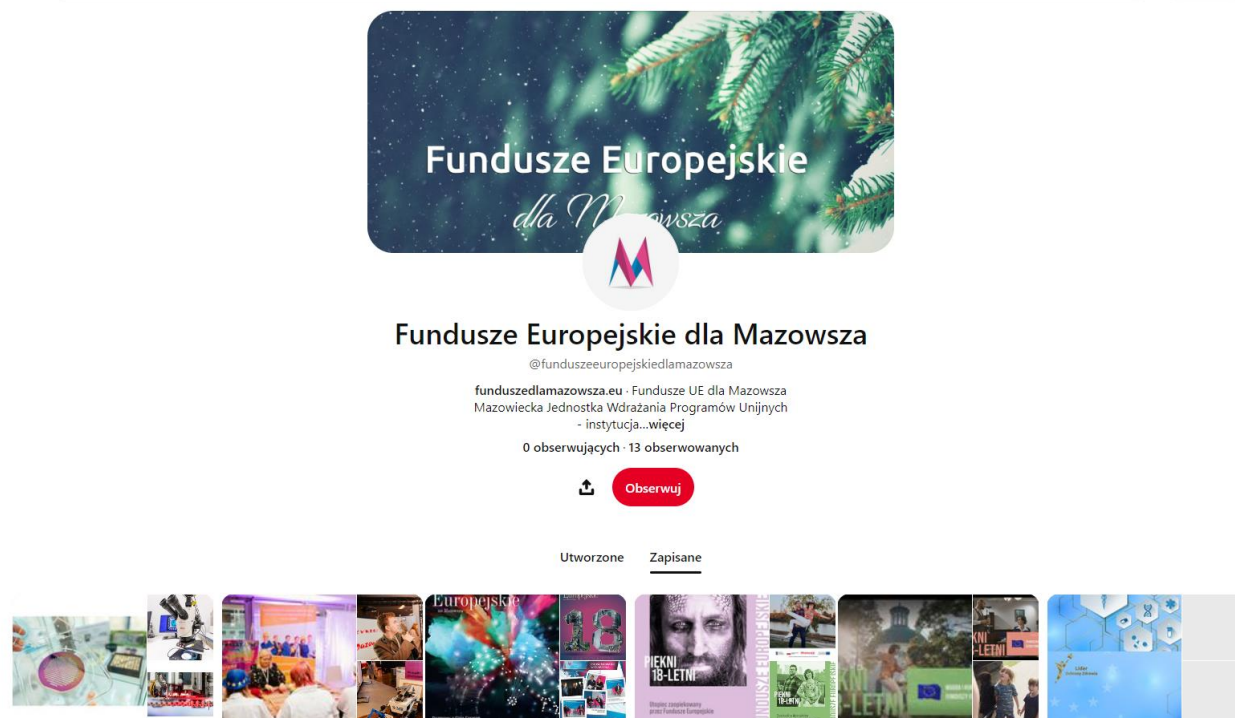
Fundusze Europejskie
dla Mazowsza

Fundusze Europejskie dla Mazowsza

@funduszeeuropejskiedlamazowsza

funduszedlamazowsza.eu · Fundusze UE dla Mazowsza Mazowiecka Jednostka Wdrażania Programów Unijnych - instytucja...więcej

0 obserwujących · 13 obserwowanych

Obserwuj

Utworzone Zapisane

Europejskie

18

PIĘKNI 18-LETNI

FUNDUSZE EUROPEJSKIE

PIĘKNI 18-LETNI

KNI -LETNI